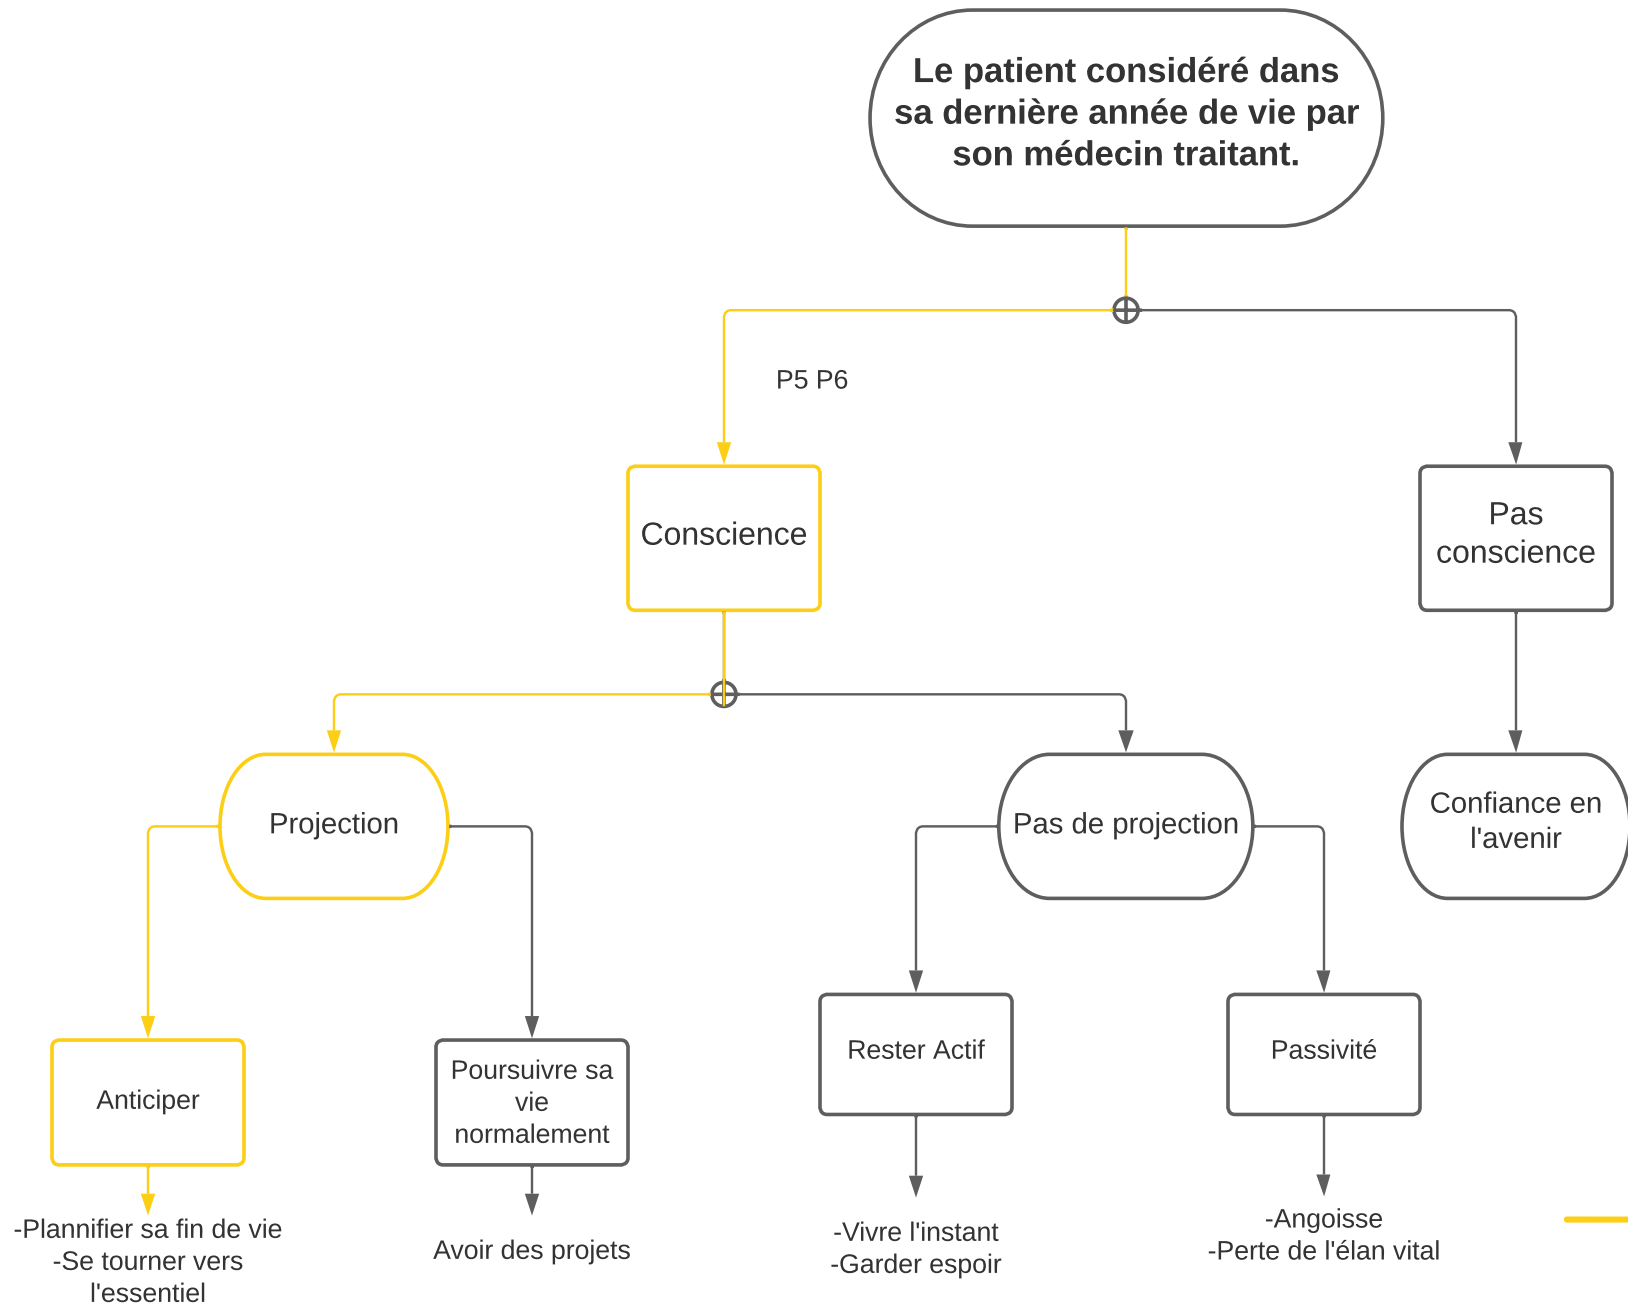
Le patient considéré dans sa dernière année de vie par son médecin traitant.

P5 P6

Conscience

Pas conscience

Projection

Pas de projection

Confiance en l'avenir

Anticiper

Poursuivre sa vie normalement

Rester Actif

Passivité

-Plannifier sa fin de vie
-Se tourner vers l'essentiel

Avoir des projets

-Vivre l'instant
-Garder espoir

-Angoisse
-Perte de l'élan vital